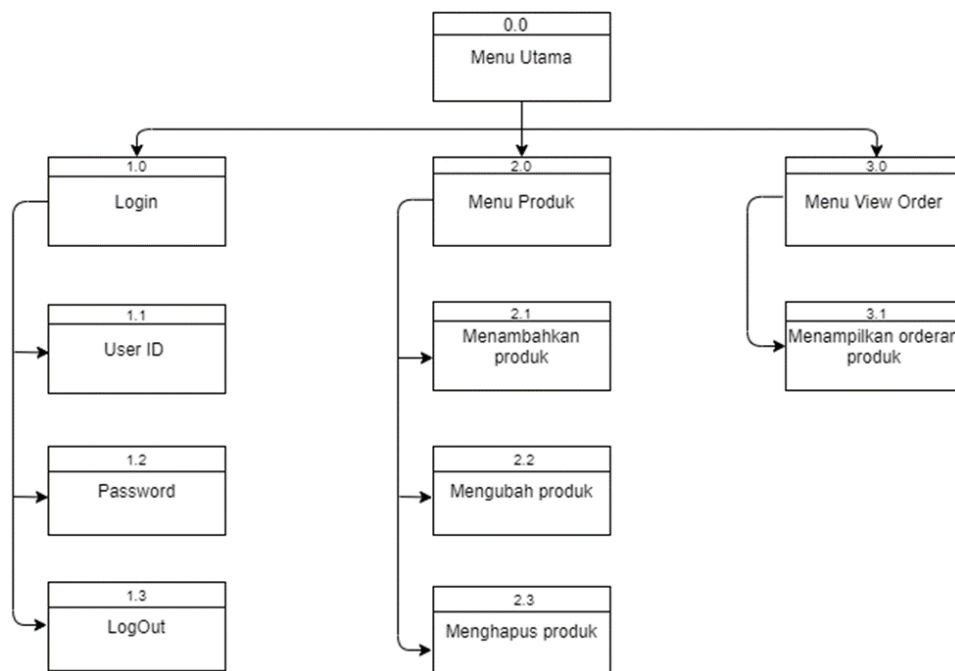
0.0
Menu Utama

1.0
Login

2.0
Menu Produk

3.0
Menu View Order

1.1
User ID

1.2
Password

1.3
LogOut

2.1
Menambahkan produk

2.2
Mengubah produk

2.3
Menghapus produk

3.1
Menampilkan orderan produk